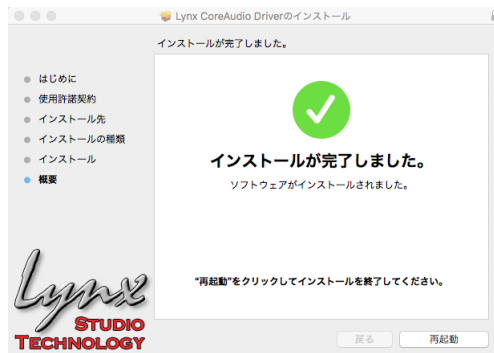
Lynx CoreAudio Driverのインストール

インストールが完了しました。

はじめに
使用許諾契約
インストール先
インストールの種類
インストール
概要

インストールが完了しました。
ソフトウェアがインストールされました。

"再起動"をクリックしてインストールを終了してください。

Lynx
Studio
Technology

戻る
再起動